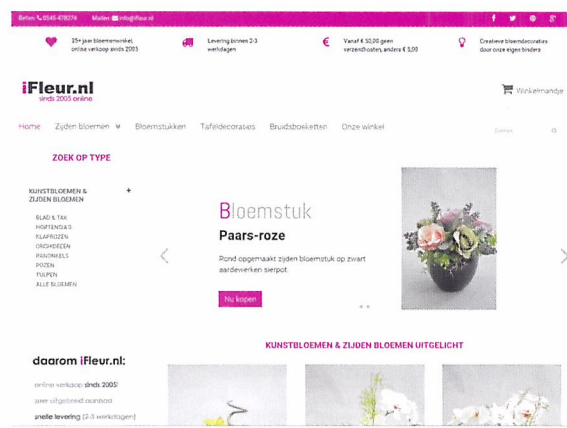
Bellen: 0545-478274 Mailen: info@ifleur.nl

25+ jaar bloemenwinkel online verkoop sinds 2005

Levering binnen 2-3 werkdagen

Vanaf € 50,00 geen verzendkosten, anders € 5,00

Creatieve bloemdecoraties door onze eigen binders

iFleur.nl
sinds 2005 online

Winkelmandje

Home Zijden bloemen Bloemstukken Tafeldecoraties Bruidsboeketten Onze winkel

Zoeken

ZOEK OP TYPE

KUNSTBLOEMEN & ZIJDEN BLOEMEN +

BLAD & TAK
HORTENSIA'S
KLAPROZEN
ORCHIDEEEN
RANONKELS
ROZEN
TULPEN
ALLE BLOEMEN

Bloemstuk

Paars-roze

Rond opgemaakt zijden bloemstuk op zwart aardewerken sierpot.

Nu kopen

KUNSTBLOEMEN & ZIJDEN BLOEMEN UITGELICHT

daarom iFleur.nl:

online verkoop sinds 2005!

zeer uitgebreid aanbod

snelle levering (2-3 werkdagen)